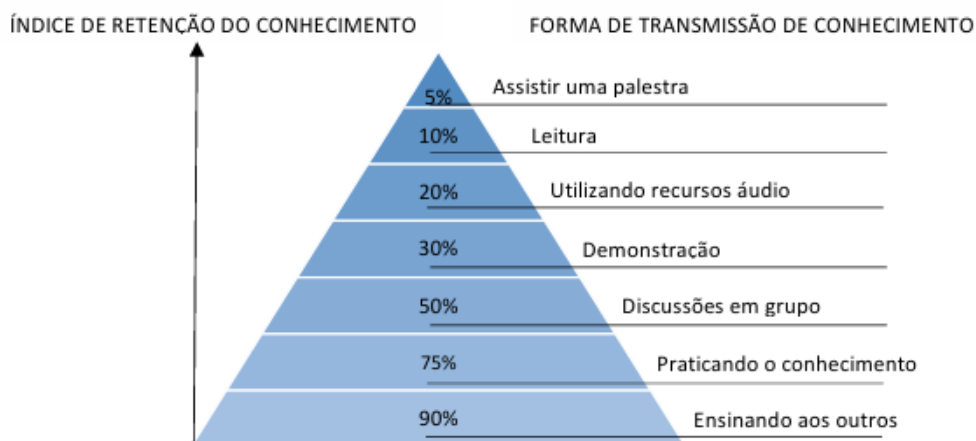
ÍNDICE DE RETENÇÃO DO CONHECIMENTO

FORMA DE TRANSMISSÃO DE CONHECIMENTO

5% Assistir uma palestra

10% Leitura

20% Utilizando recursos áudio

30% Demonstração

50% Discussões em grupo

75% Praticando o conhecimento

90% Ensinando aos outros